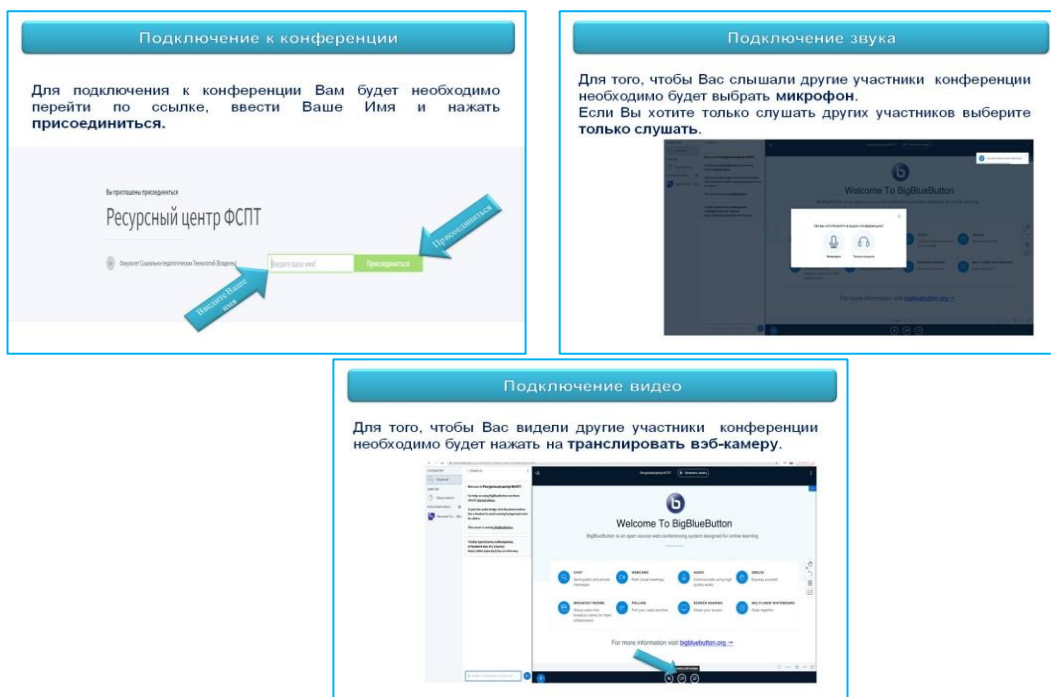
Подключение к конференции

Для подключения к конференции Вам будет необходимо перейти по ссылке, ввести Ваше Имя и нажать присоединиться.

Вы приглашены присоединиться

Ресурсный центр ФСПТ

Факультет Социально-педагогических Технологий (Владелец)

Введите ваше имя

Присоединиться

Присоединиться

Введите Ваше имя

Подключение звука

Для того, чтобы Вас слышали другие участники конференции необходимо будет выбрать микрофон.
Если Вы хотите только слушать других участников выберите только слушать.

Welcome To BigBlueButton

For more information visit bigbluebutton.org →

Подключение видео

Для того, чтобы Вас видели другие участники конференции необходимо будет нажать на транслировать вэб-камеру.

Ресурсный центр ФСПТ

Welcome To BigBlueButton

BigBlueButton is an open source web conferencing system designed for online learning.

CHAT

WEBCAMS

AUDIO

EMOJIS

BREAKOUT ROOMS

POLLING

SCREEN SHARING

MULTI-USER WHITEBOARD

For more information visit bigbluebutton.org →